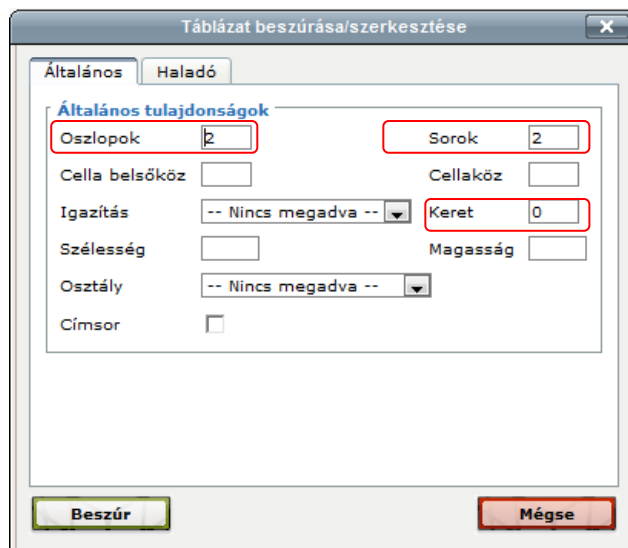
Táblázat beszúrása/szerkesztése

Általános | Haladó

Általános tulajdonságok

Oszlopok 2

Sorok 2

Cella belsőköz

Cellaköz

Igazítás -- Nincs megadva --

Keret 0

Szélesség

Magasság

Osztály -- Nincs megadva --

Címsor

Beszúr

Mégse